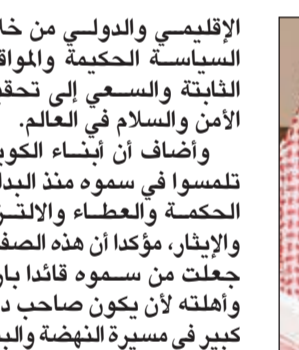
الإقليمي والدولي من خا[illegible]
السياسة الحكيمة والمواق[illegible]
الثابتة والسعي إلى تحقي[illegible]
الأمن والسلام في العالم.
وأضاف أن أبناء الكوي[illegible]
تلمسوا في سموه منذ البدا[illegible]
الحكمة والعطاء والالتز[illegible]
والإيثار، مؤكدا أن هذه الصف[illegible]
جعلت من سموه قائدا بار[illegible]
وأهلته لأن يكون صاحب د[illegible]
كبير في مسيرة النهضة والب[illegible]